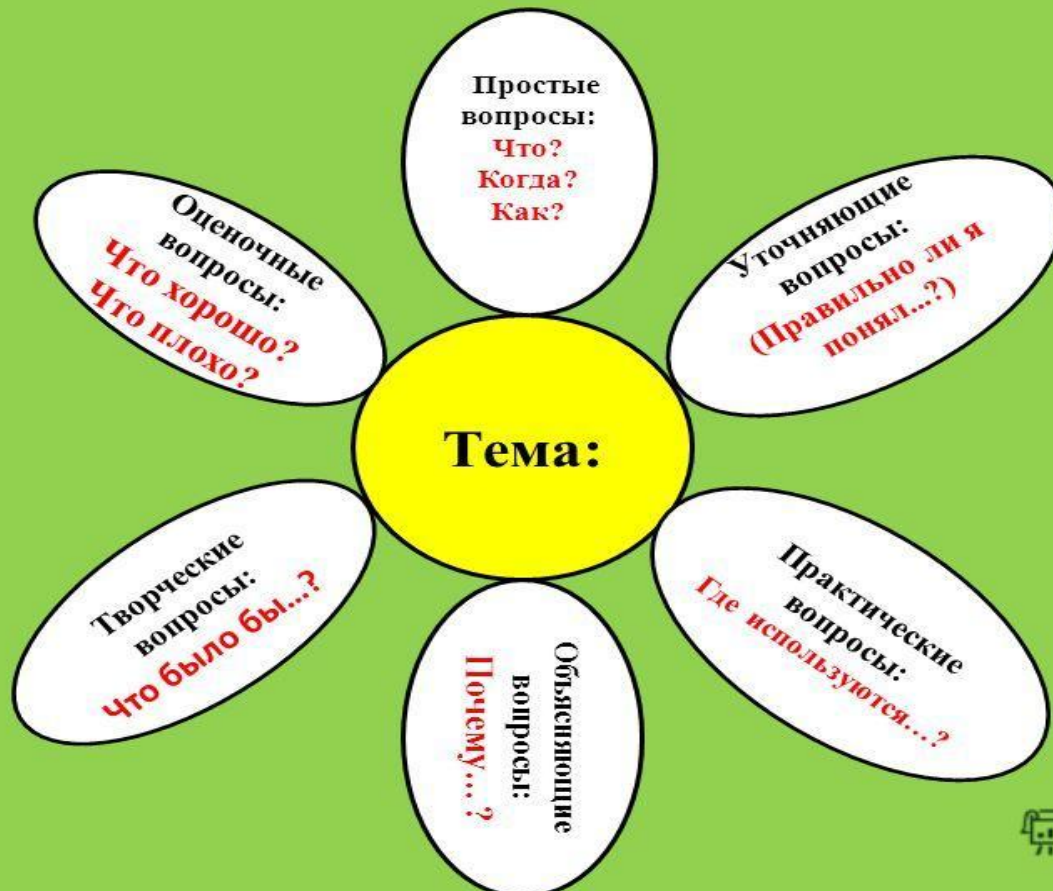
Простые вопросы:
Что?
Когда?
Как?

Уточняющие вопросы:
(Правильно ли я понял...?)

Практические вопросы:
Где используются...?

Объясняющие вопросы:
Почему...?

Творческие вопросы:
Что было бы...?

Оценочные вопросы:
Что хорошо?
Что плохо?

Тема: